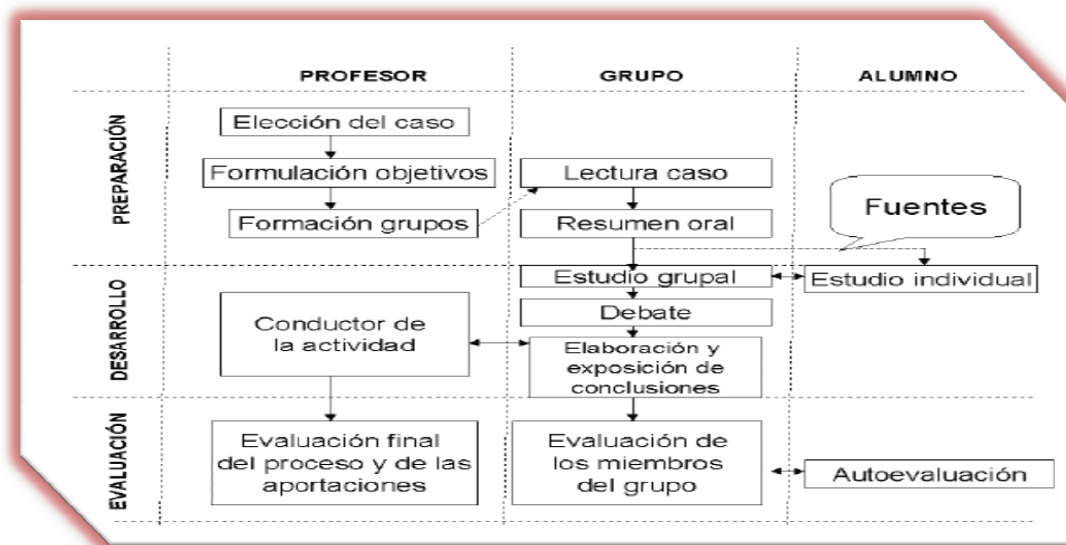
PROFESOR
GRUPO
ALUMNO

PREPARACIÓN
Elección del caso
Formulación objetivos
Formación grupos
Lectura caso
Resumen oral
Fuentes

DESARROLLO
Estudio grupal
Estudio individual
Debate
Conductor de la actividad
Elaboración y exposición de conclusiones

EVALUACIÓN
Evaluación final del proceso y de las aportaciones
Evaluación de los miembros del grupo
Autoevaluación